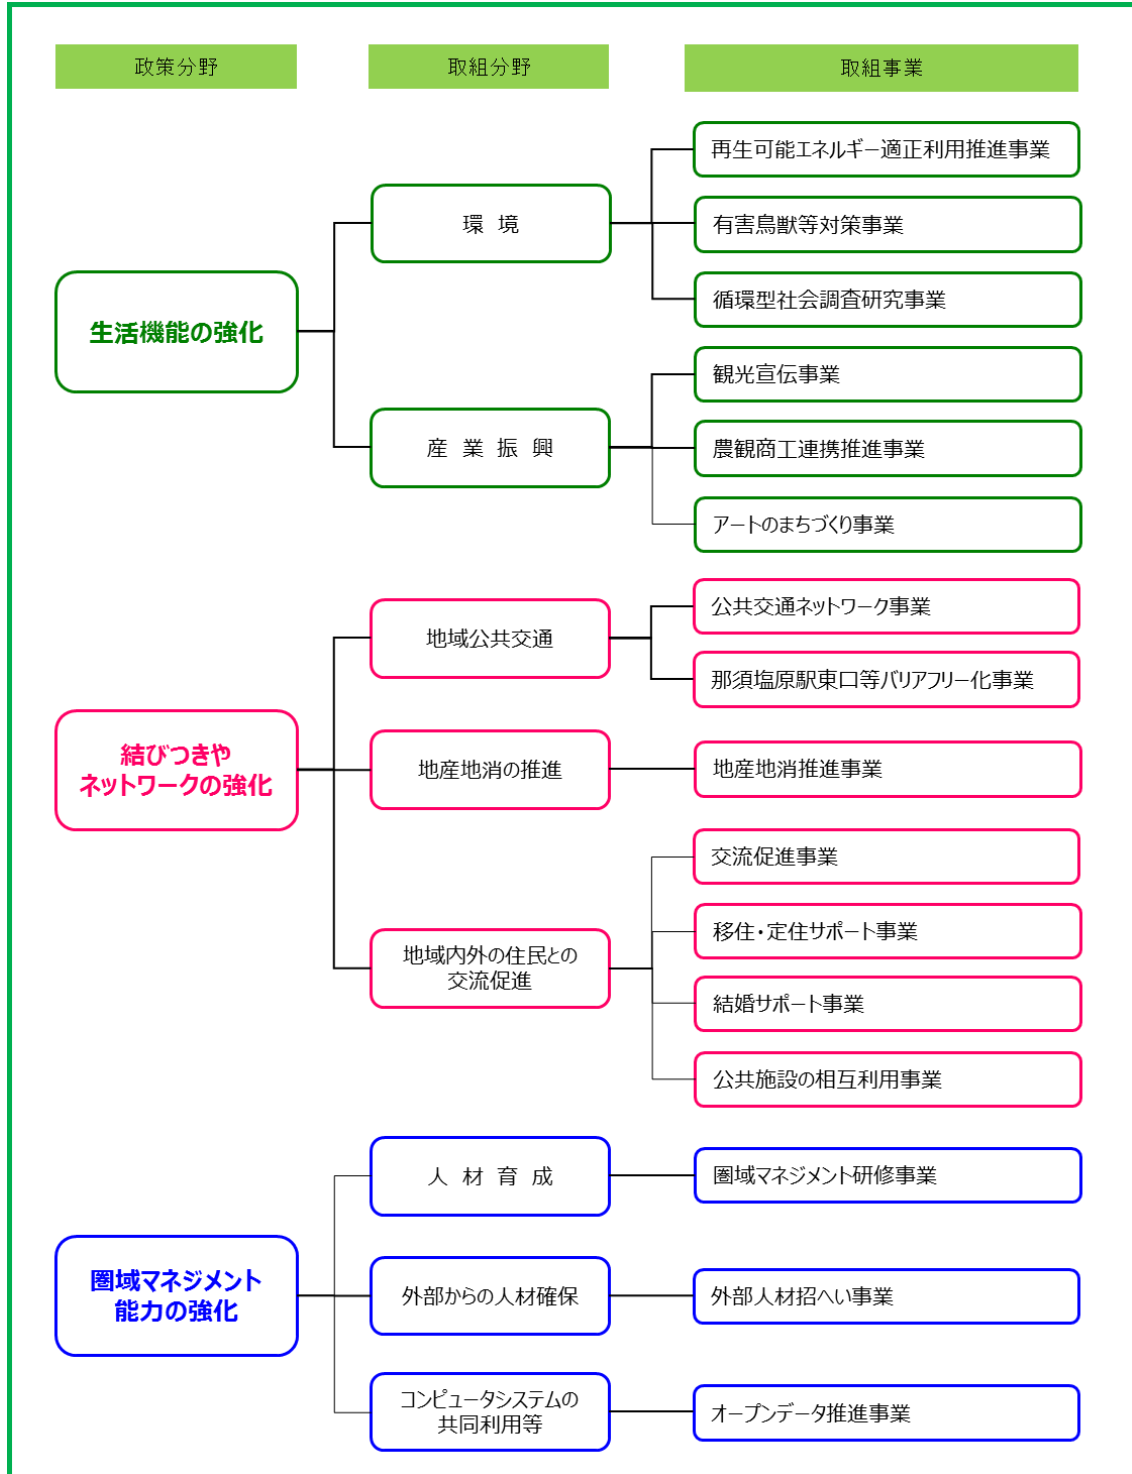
政策分野

取組分野

取組事業

生活機能の強化

環 境

再生可能エネルギー適正利用推進事業

有害鳥獣等対策事業

循環型社会調査研究事業

産 業 振 興

観光宣伝事業

農観商工連携推進事業

アートのまちづくり事業

結びつきやネットワークの強化

地域公共交通

公共交通ネットワーク事業

那須塩原駅東口等バリアフリー化事業

地産地消の推進

地産地消推進事業

地域内外の住民との交流促進

交流促進事業

移住・定住サポート事業

結婚サポート事業

公共施設の相互利用事業

圏域マネジメント能力の強化

人 材 育 成

圏域マネジメント研修事業

外部からの人材確保

外部人材招へい事業

コンピュータシステムの共同利用等

オープンデータ推進事業